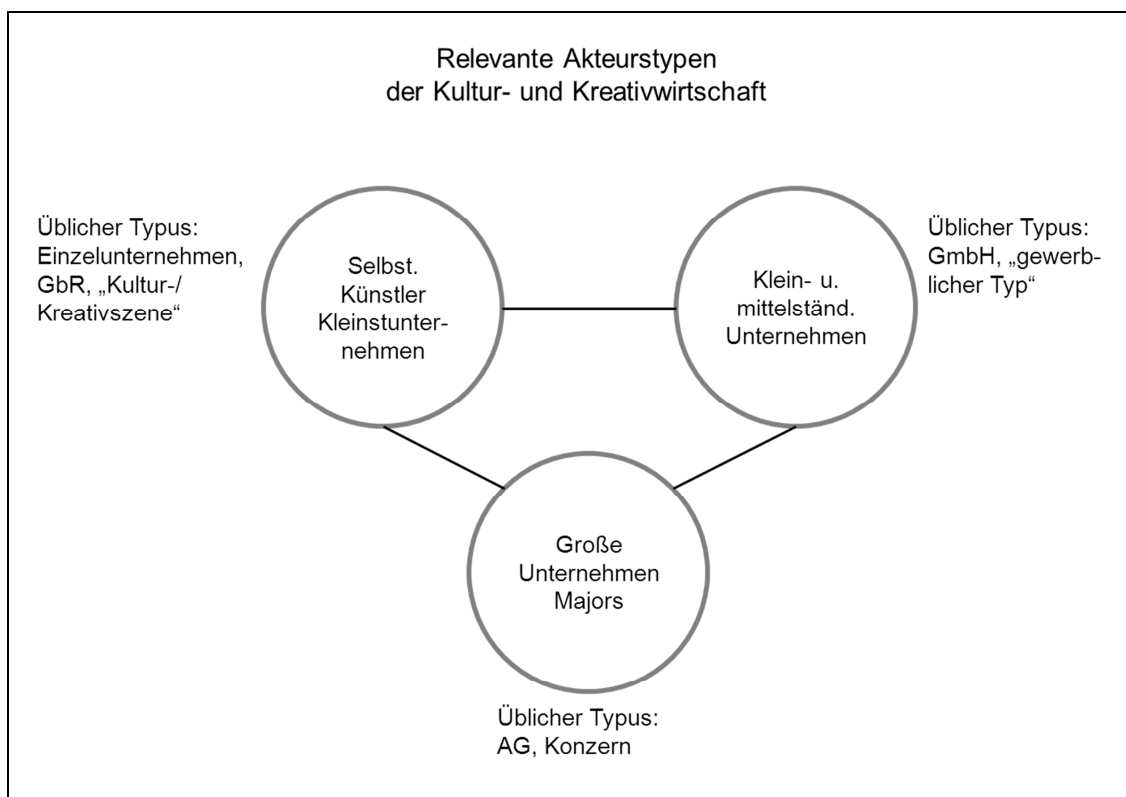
Relevante Akteurstypen der Kultur- und Kreativwirtschaft

Üblicher Typus: Einzelunternehmen, GbR, „Kultur-/ Kreativszene“

Selbst. Künstler Kleinstunternehmen

Klein- u. mittelständ. Unternehmen

Üblicher Typus: GmbH, „gewerblicher Typ“

Große Unternehmen Majors

Üblicher Typus: AG, Konzern